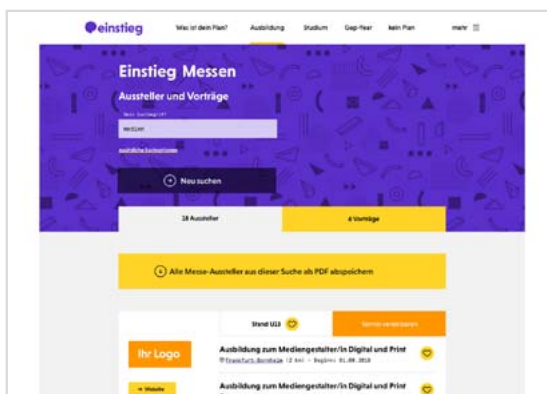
einstieg

Was ist dein Plan? Ausbildung Studium Gap-Year kein Plan mehr

Einstieg Messen

Aussteller und Vorträge

Dein Suchbegriff

medien

ausführliche Suchoptionen

Neu suchen

28 Aussteller

6 Vorträge

Alle Messe-Aussteller aus dieser Suche als PDF abspeichern

Ihr Logo

Website

Stand U13

Termin vereinbaren

Ausbildung zum Mediengestalter/in Digital und Print

Frankfurt, Bornheim (2 km) – Beginn: 01.08.2018

Ausbildung zum Mediengestalter/in Digital und Print